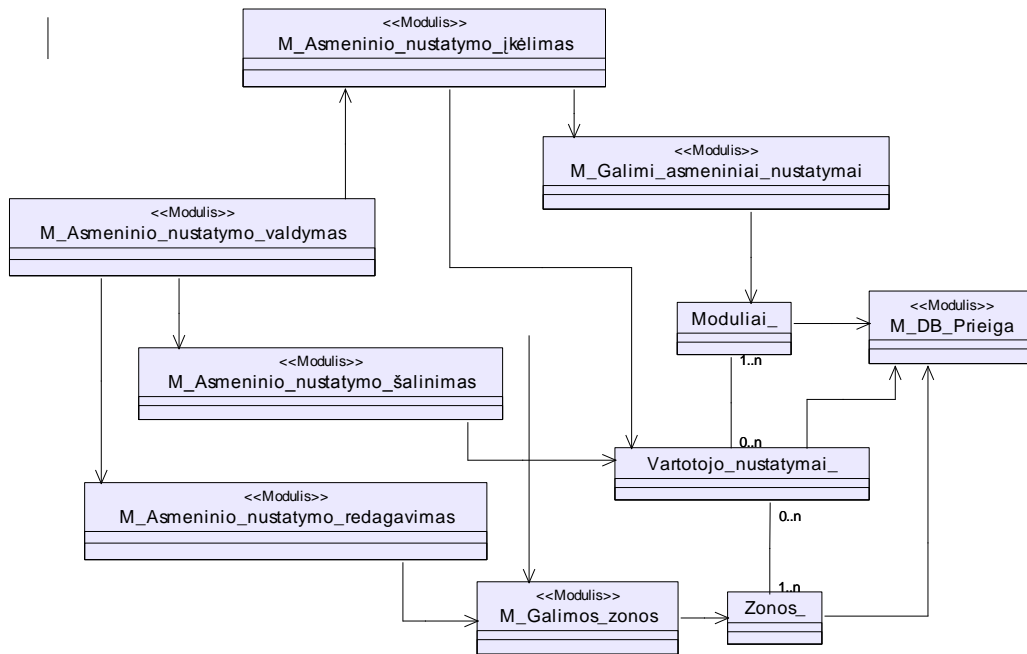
<<Modulis>>
M_Asmeninio_nustatymo_įkėlimas

<<Modulis>>
M_Galimi_asmeniniai_nustatymai

<<Modulis>>
M_Asmeninio_nustatymo_valdymas

Moduliai_

<<Modulis>>
M_DB_Prieiga

1..n

<<Modulis>>
M_Asmeninio_nustatymo_šalinimas

0..n

Vartotojo_nustatymai_

<<Modulis>>
M_Asmeninio_nustatymo_redagavimas

0..n

1..n

<<Modulis>>
M_Galimos_zonos

Zonos_